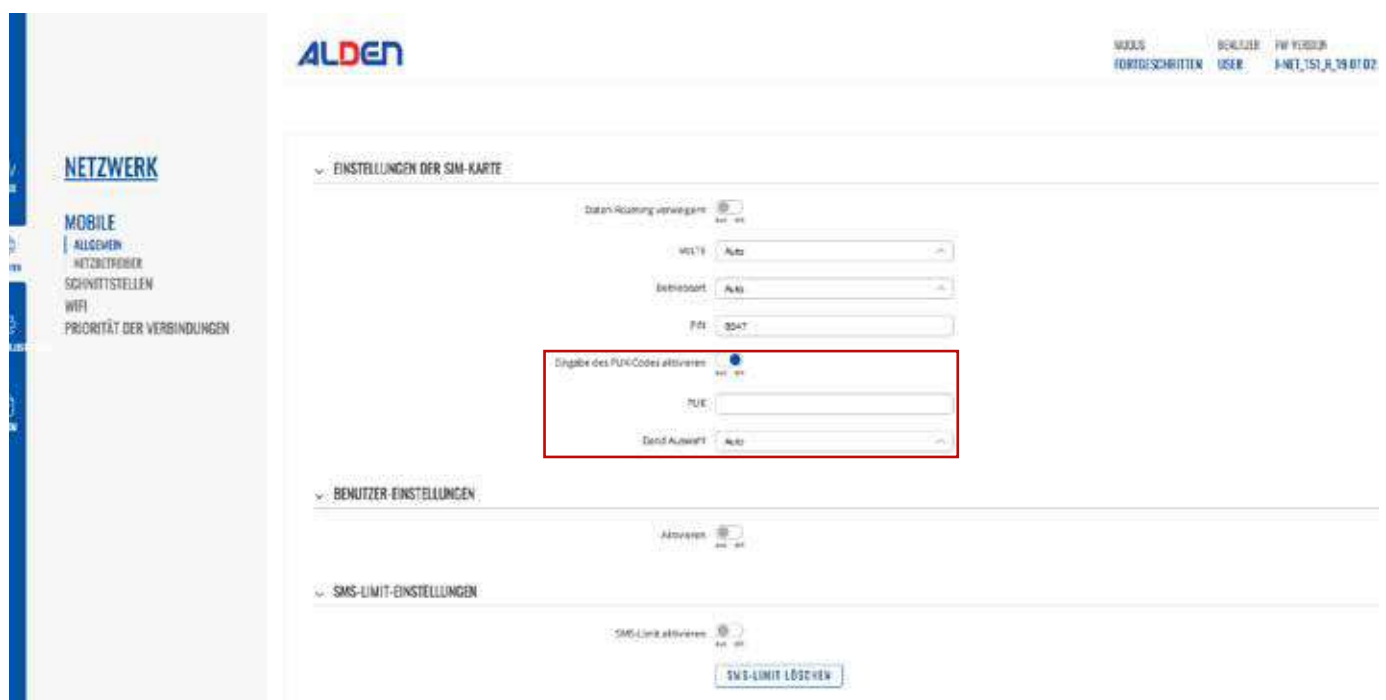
ALDEN

MODUS FORTGESCHRITTEN
BENUTZER USER
FW VERSION I-NET_TS1_R_19.07.02

NETZWERK

MOBILE
ALLGEMEIN
NETZBETREIBER
SCHNITTSTELLEN
WIFI
PRIORITÄT DER VERBINDUNGEN

EINSTELLUNGEN DER SIM-KARTE

Daten Roaming verweigern
aus ein

VoLTE Auto

Betriebsart Auto

PIN 8047

Eingabe des PUK-Codes aktivieren
aus ein

PUK

Band Auswahl Auto

BENUTZER-EINSTELLUNGEN

Aktivieren
aus ein

SMS-LIMIT-EINSTELLUNGEN

SMS-Limit aktivieren
aus ein

SMS-LIMIT LÖSCHEN